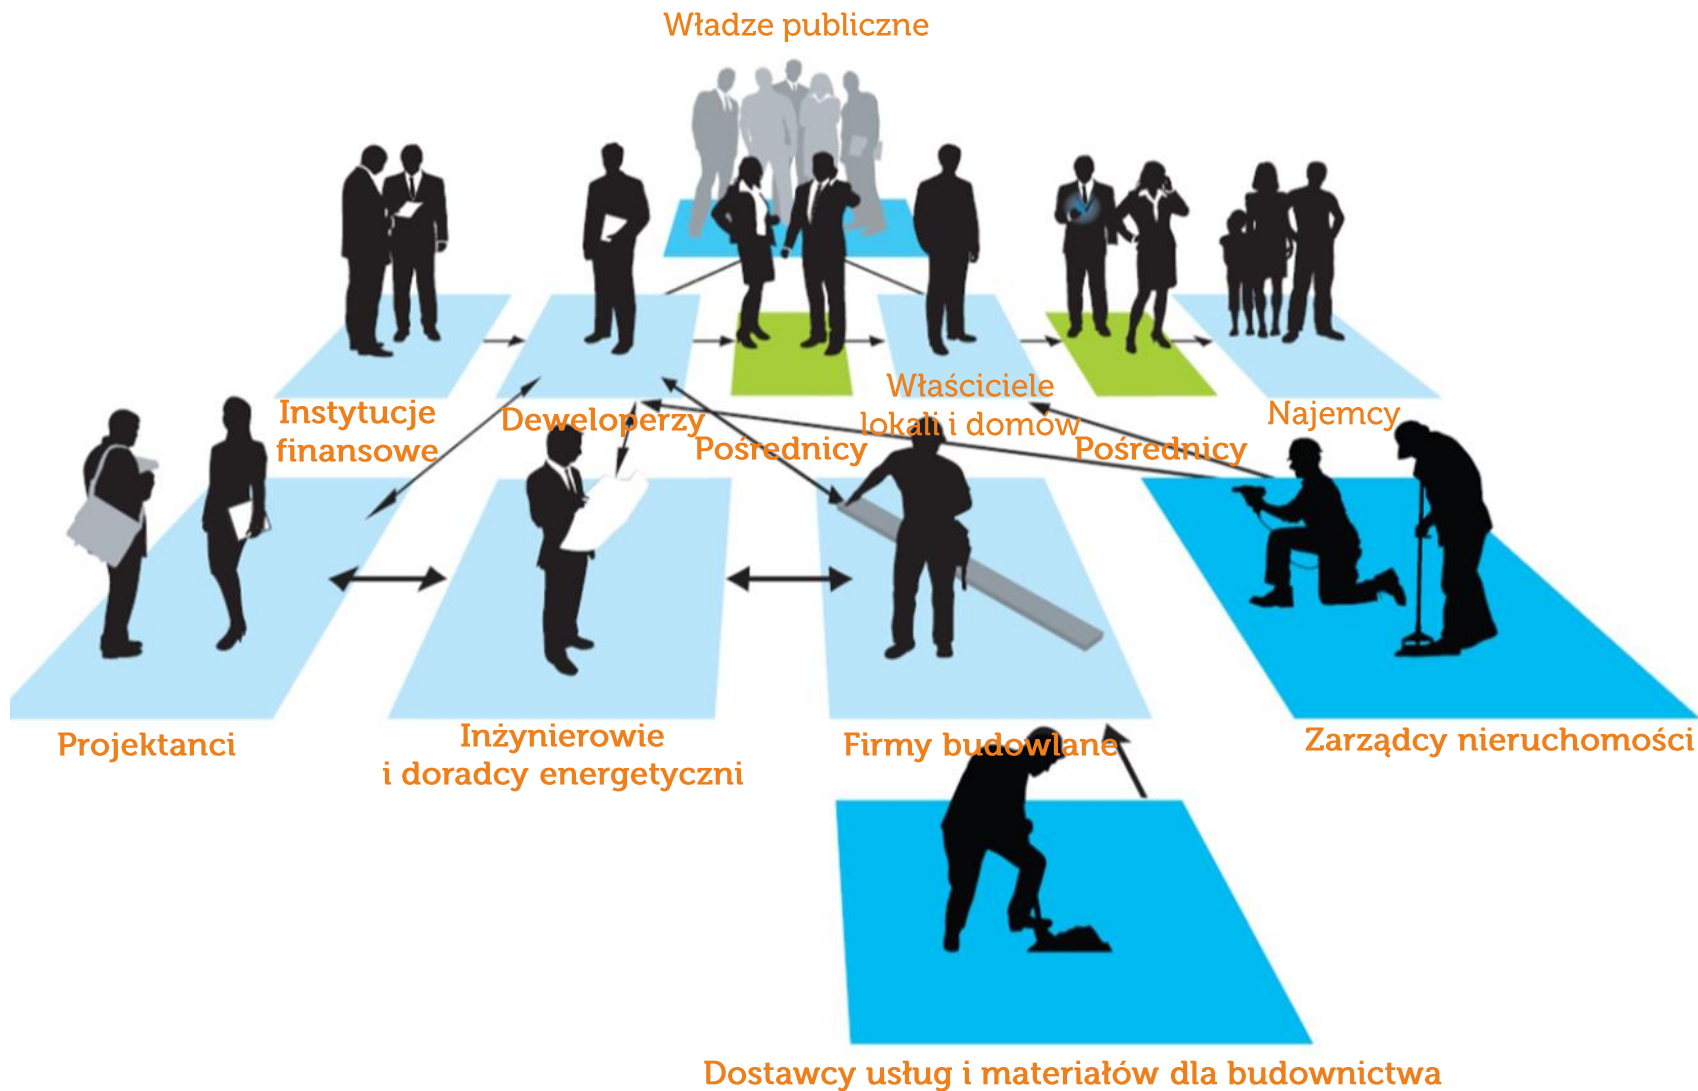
Władze publiczne

Instytucje finansowe

Deweloperzy

Pośrednicy

Właściciele lokali i domów

Pośrednicy

Najemcy

Projektanci

Inżynierowie i doradcy energetyczni

Firmy budowlane

Zarządcy nieruchomości

Dostawcy usług i materiałów dla budownictwa